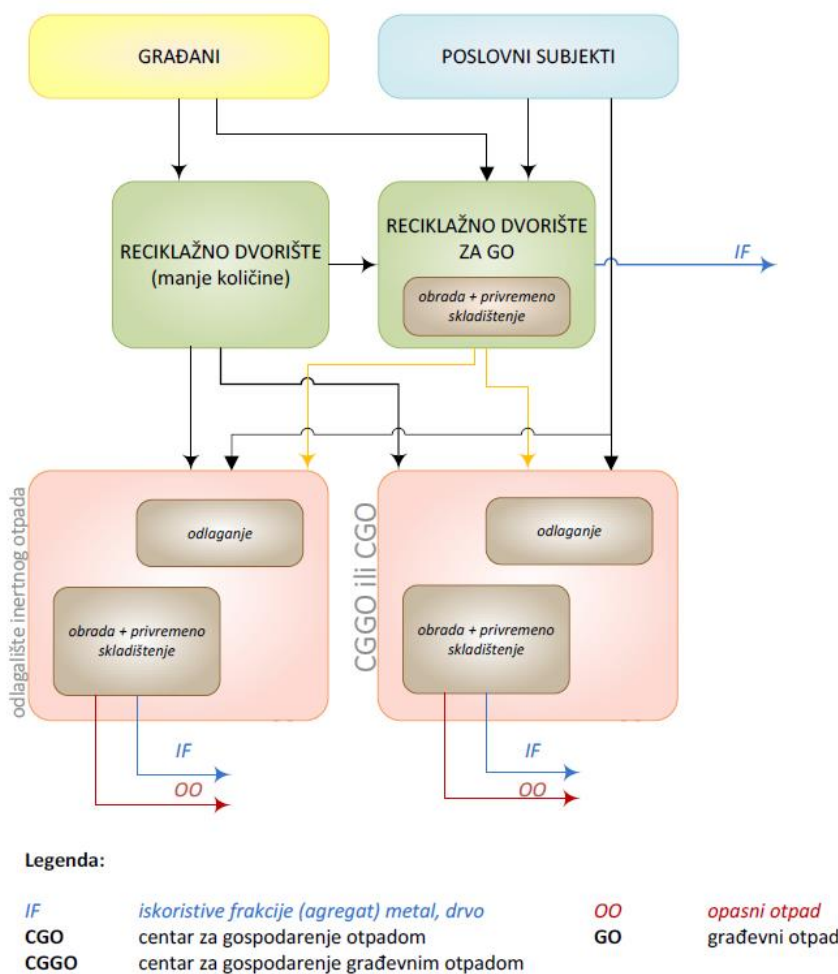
GRAĐANI

POSLOVNI SUBJEKTI

RECIKLAŽNO DVORIŠTE (manje količine)

RECIKLAŽNO DVORIŠTE ZA GO

obrada + privremeno skladištenje

IF

odlagalište inertnog otpada

odlaganje

obrada + privremeno skladištenje

IF

OO

CGGO ili CGO

odlaganje

obrada + privremeno skladištenje

IF

OO

Legenda:

| | | | |
|---|---|---|---|
| IF | iskoristive frakcije (agregat) metal, drvo | OO | opasni otpad |
| CGO | centar za gospodarenje otpadom | GO | građevni otpad |
| CGGO | centar za gospodarenje građevnim otpadom | | |